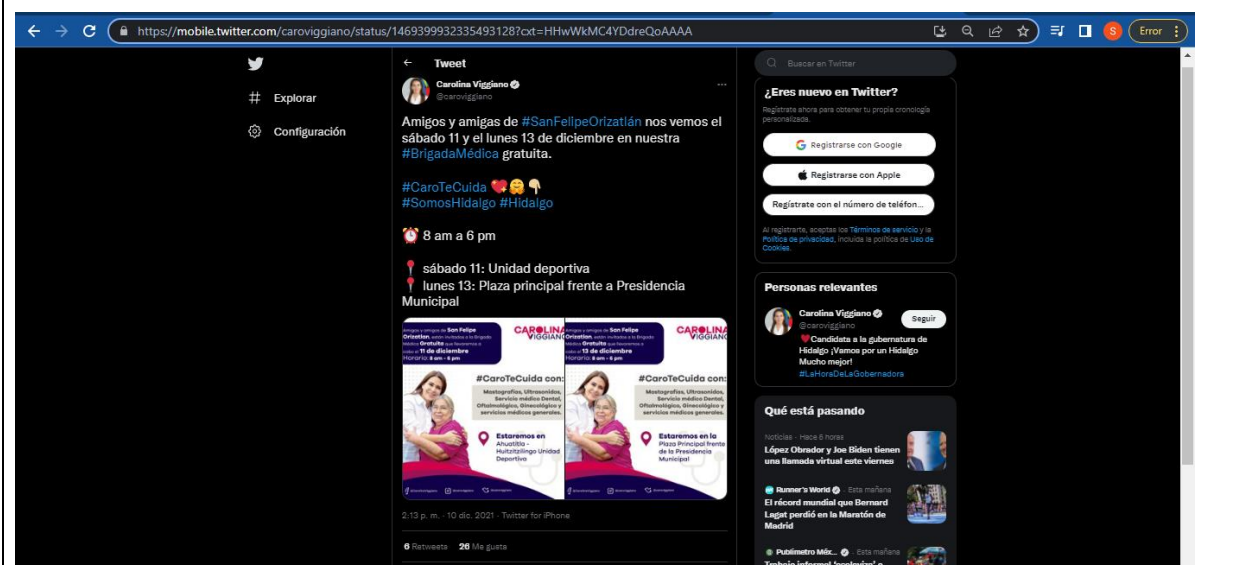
https://mobile.twitter.com/caroviggiano/status/1469399932335493128?cxt=HHwWkMC4YDdreQoAAAA

Error

Explorar

Configuración

Tweet

Carolina Viggiano
@caroviggiano

Amigos y amigas de #SanFelipeOrizatlán nos vemos el sábado 11 y el lunes 13 de diciembre en nuestra #BrigadaMédica gratuita.

#CaroTeCuida 💘🤗👇
#SomosHidalgo #Hidalgo

⏰ 8 am a 6 pm

📍 sábado 11: Unidad deportiva
📍 lunes 13: Plaza principal frente a Presidencia Municipal

Amigos y amigas de San Felipe Orizatlán, están invitados a la Brigada Médica Gratuita que llevaremos a cabo el 11 de diciembre Horario: 8 am - 6 pm

CAROLINA VIGGIANO

#CaroTeCuida con:

Mastografías, Ultrasonidos, Servicio médico Dental, Oftalmológico, Ginecológico y servicios médicos generales.

Estaremos en Ahuatitla - Huitzitzilingo Unidad Deportiva

Amigos y amigas de San Felipe Orizatlán, están invitados a la Brigada Médica Gratuita que llevaremos a cabo el 13 de diciembre Horario: 8 am - 6 pm

CAROLINA VIGGIANO

#CaroTeCuida con:

Mastografías, Ultrasonidos, Servicio médico Dental, Oftalmológico, Ginecológico y servicios médicos generales.

Estaremos en la Plaza Principal frente de la Presidencia Municipal

2:13 p. m. · 10 dic. 2021 · Twitter for iPhone

6 Retweets 26 Me gusta

Buscar en Twitter

¿Eres nuevo en Twitter?
Regístrate ahora para obtener tu propia cronología personalizada.

Registrarse con Google
Registrarse con Apple
Regístrate con el número de teléfon...

Al registrarte, aceptas los Términos de servicio y la Política de privacidad, incluida la política de Uso de Cookies.

Personas relevantes

Carolina Viggiano
@caroviggiano
Seguir
❤️Candidata a la gubernatura de Hidalgo ¡Vamos por un Hidalgo Mucho mejor! #LaHoraDeLaGobernadora

Qué está pasando

Noticias · Hace 6 horas
López Obrador y Joe Biden tienen una llamada virtual este viernes

Runner's World · Esta mañana
El récord mundial que Bernard Lagat perdió en la Maratón de Madrid

Publimetro Méx... · Esta mañana
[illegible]